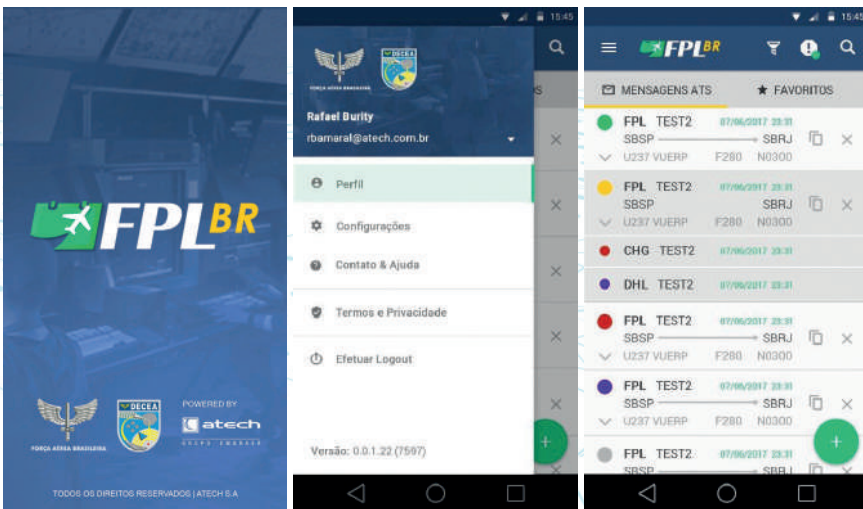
FPLBR

FORÇA AÉREA BRASILEIRA

DECEA

POWERED BY

atech

GRUPO EMBRAER

TODOS OS DIREITOS RESERVADOS | ATECH S.A

15:45

FORÇA AÉREA BRASILEIRA

DECEA

Rafael Burity

rbamaral@atech.com.br

Perfil

Configurações

Contato & Ajuda

Termos e Privacidade

Efetuar Logout

Versão: 0.0.1.22 (7597)

15:45

FPLBR

MENSAGENS ATS

FAVORITOS

FPL TEST2 07/06/2017 23:31
SBSP SBRJ
U237 VUERP F280 N0300

FPL TEST2 07/06/2017 23:31
SBSP SBRJ
U237 VUERP F280 N0300

CHG TEST2 07/06/2017 23:31

DHL TEST2 07/06/2017 23:31

FPL TEST2 07/06/2017 23:31
SBSP SBRJ
U237 VUERP F280 N0300

FPL TEST2 07/06/2017 23:31
SBSP SBRJ
U237 VUERP F280 N0300

FPL TEST2 07/06/2017 23:31
SBSP SBRJ